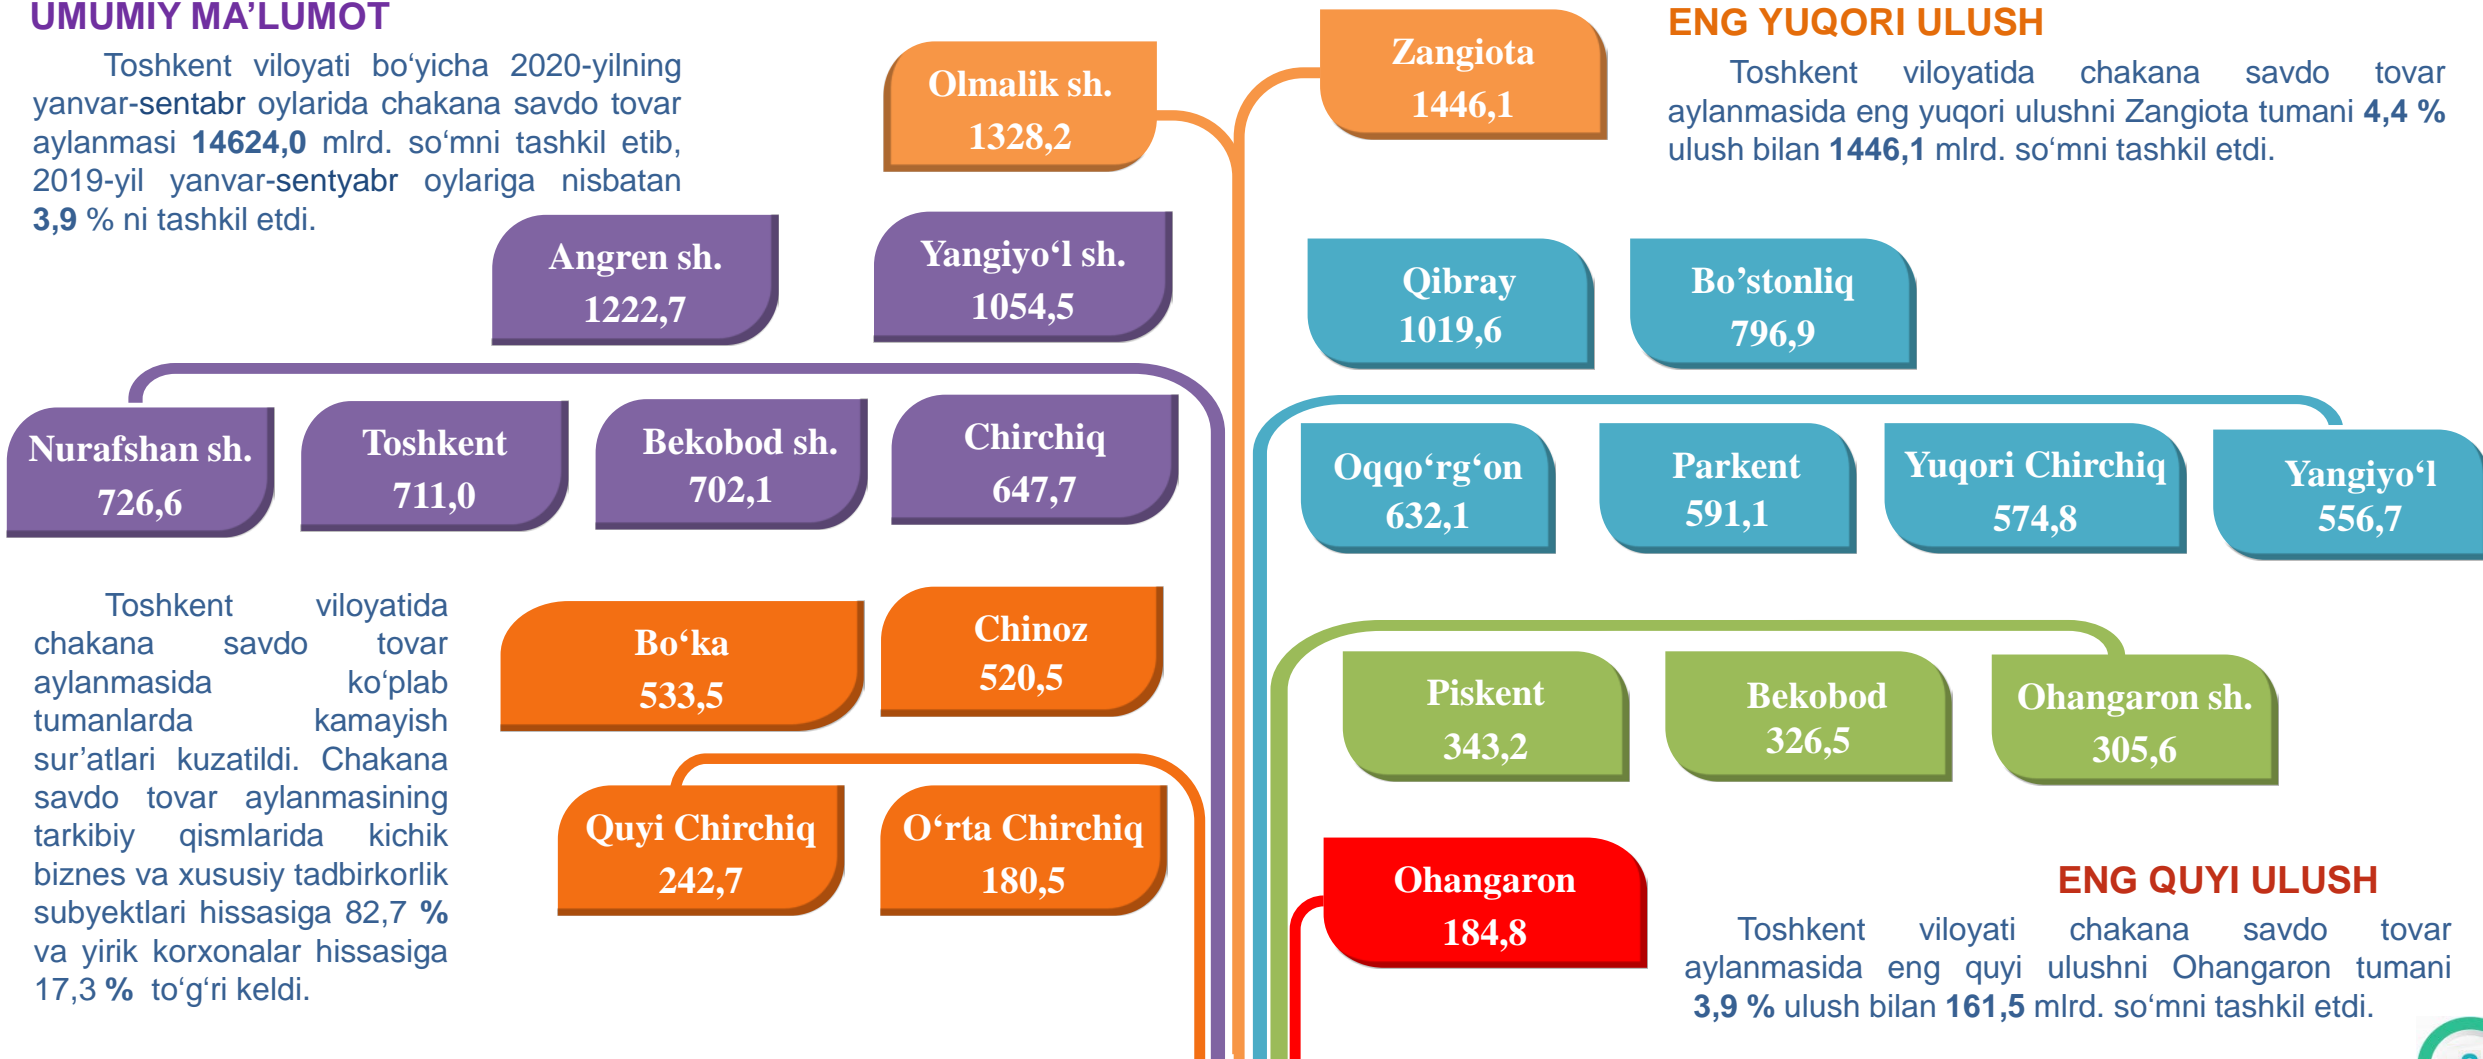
UMUMIY MA'LUMOT

Toshkent viloyati bo'yicha 2020-yilning yanvar-sentabr oylarida chakana savdo tovar aylanmasi **14624,0** mlrd. so'mni tashkil etib, 2019-yil yanvar-sentyabr oylariga nisbatan **3,9** % ni tashkil etdi.

Olmalik sh.
1328,2

Zangiota
1446,1

ENG YUQORI ULUSH

Toshkent viloyatida chakana savdo tovar aylanmasida eng yuqori ulushni Zangiota tumani **4,4 %** ulush bilan **1446,1** mlrd. so'mni tashkil etdi.

Angren sh.
1222,7

Yangiyo'l sh.
1054,5

Qibray
1019,6

Bo'stonliq
796,9

Nurafshan sh.
726,6

Toshkent
711,0

Bekobod sh.
702,1

Chirchiq
647,7

Oqqo'rg'on
632,1

Parkent
591,1

Yuqori Chirchiq
574,8

Yangiyo'l
556,7

Toshkent viloyatida chakana savdo tovar aylanmasida ko'plab tumanlarda kamayish sur'atlari kuzatildi. Chakana savdo tovar aylanmasining tarkibiy qismlarida kichik biznes va xususiy tadbirkorlik subyektlari hissasiga 82,7 **%** va yirik korxonalar hissasiga 17,3 **%** to'g'ri keldi.

Bo'ka
533,5

Chinoz
520,5

Piskent
343,2

Bekobod
326,5

Ohangaron sh.
305,6

Quyi Chirchiq
242,7

O'rta Chirchiq
180,5

Ohangaron
184,8

ENG QUYI ULUSH

Toshkent viloyati chakana savdo tovar aylanmasida eng quyi ulushni Ohangaron tumani **3,9 %** ulush bilan **161,5** mlrd. so'mni tashkil etdi.